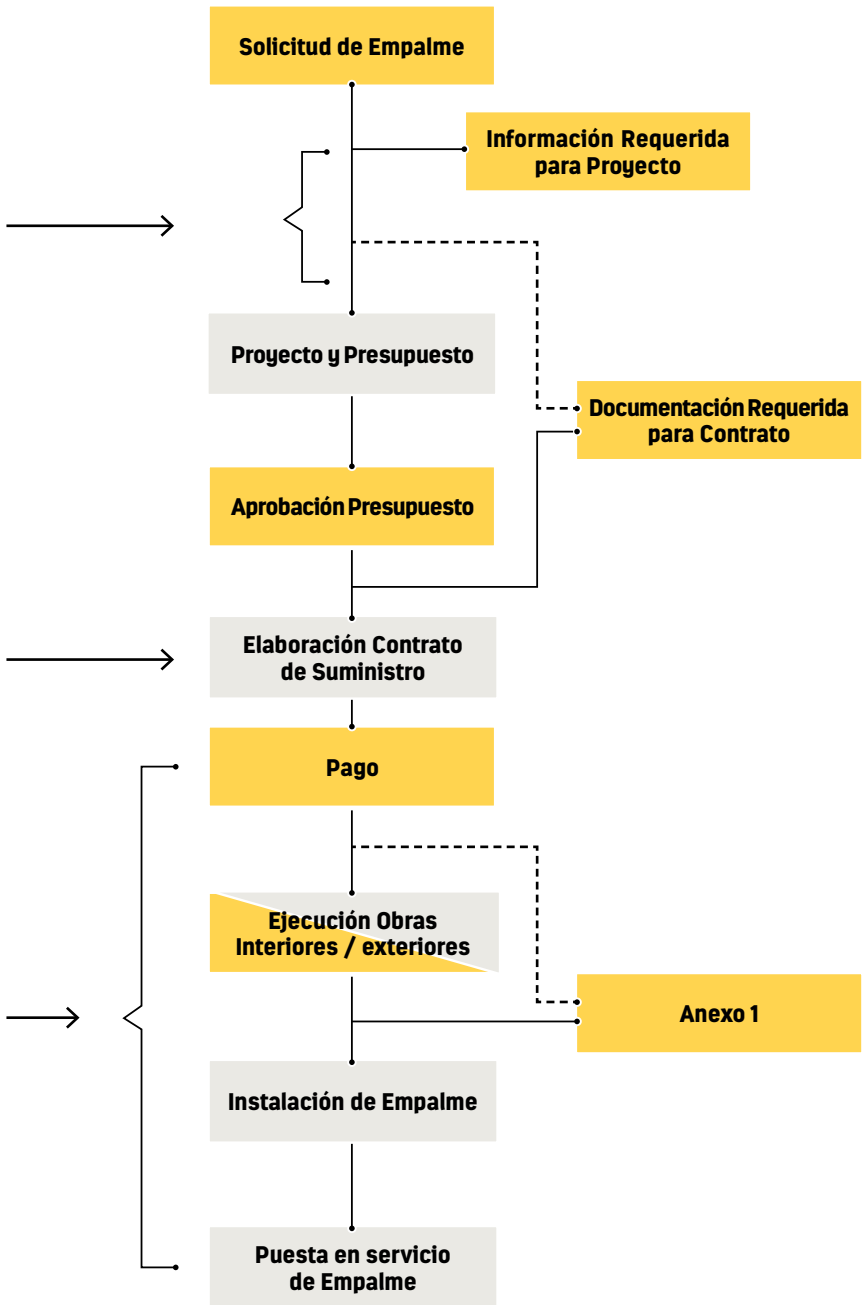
Solicitud de Empalme

Información Requerida para Proyecto

Proyecto y Presupuesto

Documentación Requerida para Contrato

Aprobación Presupuesto

Elaboración Contrato de Suministro

Pago

Ejecución Obras Interiores / exteriores

Anexo 1

Instalación de Empalme

Puesta en servicio de Empalme